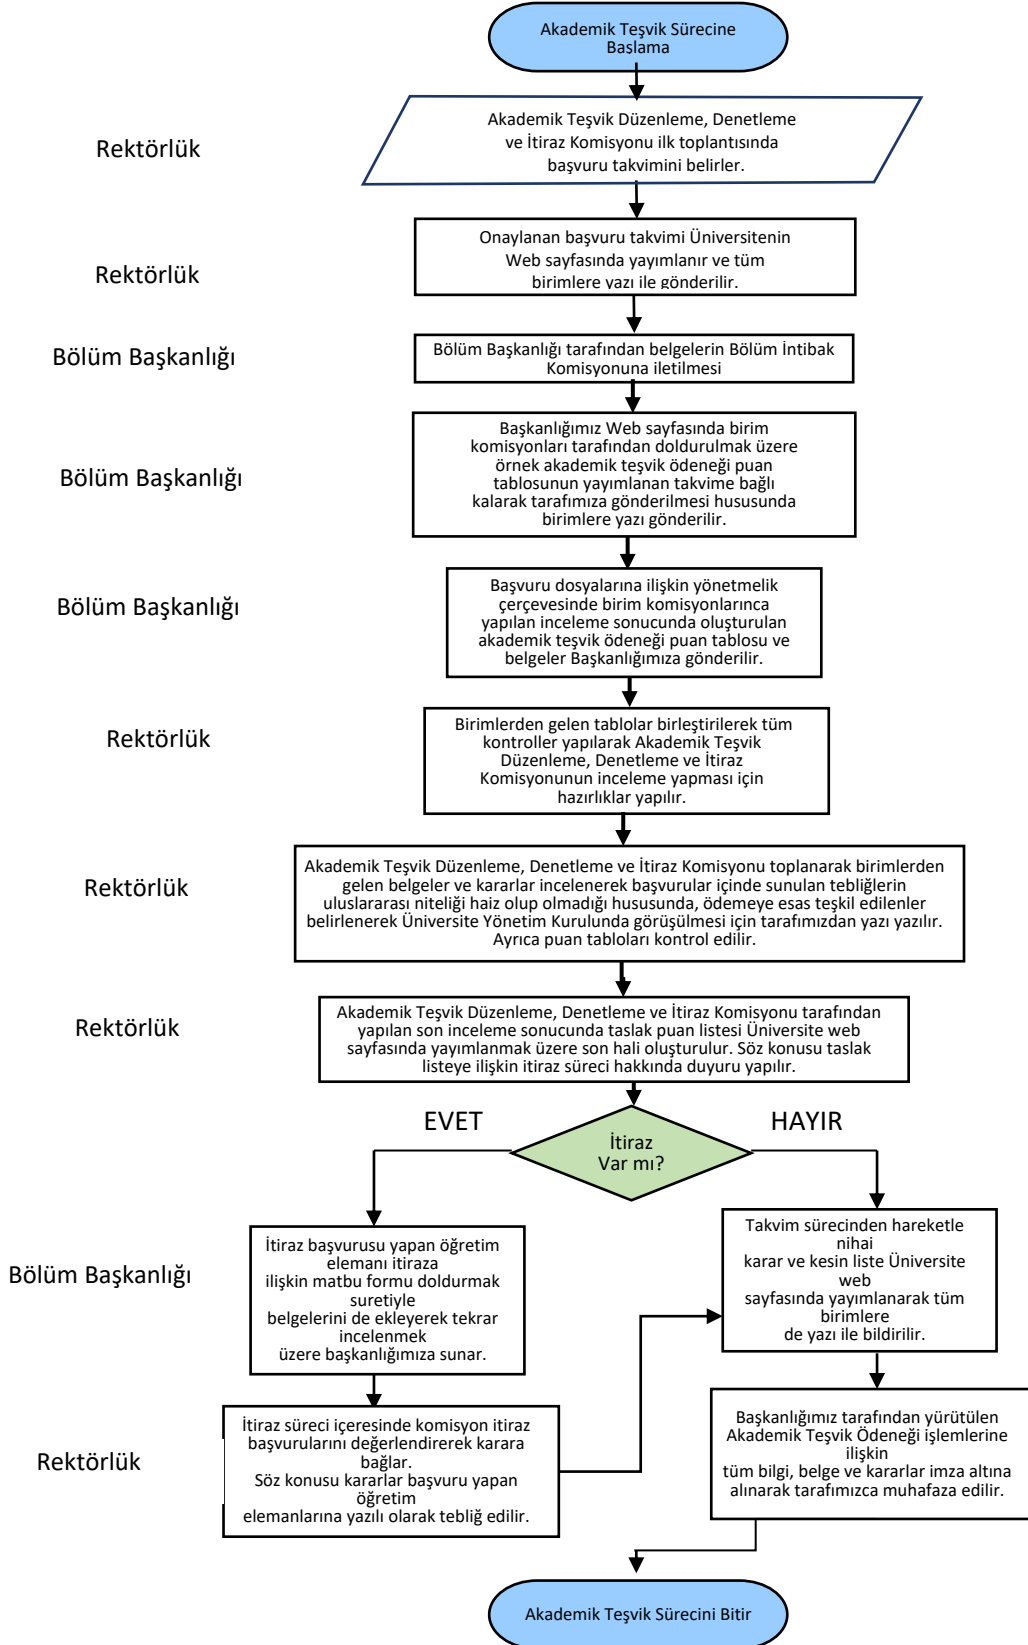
Akademik Teşvik Sürecine Başlama

Rektörlük

Akademik Teşvik Düzenleme, Denetleme ve İtiraz Komisyonu ilk toplantısında başvuru takvimini belirler.

Rektörlük

Onaylanan başvuru takvimi Üniversitenin Web sayfasında yayımlanır ve tüm birimlere yazı ile gönderilir.

Bölüm Başkanlığı

Bölüm Başkanlığı tarafından belgelerin Bölüm İntibak Komisyonuna iletilmesi

Bölüm Başkanlığı

Başkanlığımız Web sayfasında birim komisyonları tarafından doldurulmak üzere örnek akademik teşvik ödeneği puan tablosunun yayımlanan takvime bağlı kalarak tarafımıza gönderilmesi hususunda birimlere yazı gönderilir.

Bölüm Başkanlığı

Başvuru dosyalarına ilişkin yönetmelik çerçevesinde birim komisyonlarınca yapılan inceleme sonucunda oluşturulan akademik teşvik ödeneği puan tablosu ve belgeler Başkanlığımıza gönderilir.

Rektörlük

Birimlerden gelen tablolar birleştirilerek tüm kontroller yapılarak Akademik Teşvik Düzenleme, Denetleme ve İtiraz Komisyonunun inceleme yapması için hazırlıklar yapılır.

Rektörlük

Akademik Teşvik Düzenleme, Denetleme ve İtiraz Komisyonu toplanarak birimlerden gelen belgeler ve kararlar incelenerek başvurular içinde sunulan tebliğlerin uluslararası niteliği haiz olup olmadığı hususunda, ödemeye esas teşkil edilenler belirlenerek Üniversite Yönetim Kurulunda görüşülmesi için tarafımızdan yazı yazılır. Ayrıca puan tabloları kontrol edilir.

Rektörlük

Akademik Teşvik Düzenleme, Denetleme ve İtiraz Komisyonu tarafından yapılan son inceleme sonucunda taslak puan listesi Üniversite web sayfasında yayımlanmak üzere son hali oluşturulur. Söz konusu taslak listeye ilişkin itiraz süreci hakkında duyuru yapılır.

EVET

İtiraz Var mı?

HAYIR

Bölüm Başkanlığı

İtiraz başvurusu yapan öğretim elemanı itiraza ilişkin matbu formu doldurmak suretiyle belgelerini de ekleyerek tekrar incelenmek üzere başkanlığımıza sunar.

Takvim sürecinden hareketle nihai karar ve kesin liste Üniversite web sayfasında yayımlanarak tüm birimlere de yazı ile bildirilir.

Rektörlük

İtiraz süreci içeresinde komisyon itiraz başvurularını değerlendirerek karara bağlar. Söz konusu kararlar başvuru yapan öğretim elemanlarına yazılı olarak tebliğ edilir.

Başkanlığımız tarafından yürütülen Akademik Teşvik Ödeneği işlemlerine ilişkin tüm bilgi, belge ve kararlar imza altına alınarak tarafımızca muhafaza edilir.

Akademik Teşvik Sürecini Bitir